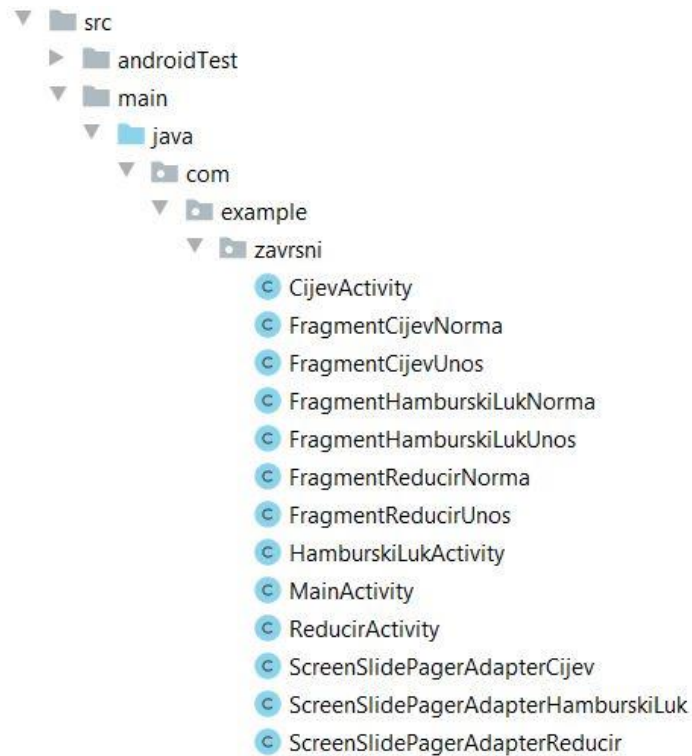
src
androidTest
main
java
com
example
zavrsni
C CijevActivity
C FragmentCijevNorma
C FragmentCijevUnos
C FragmentHamburskiLukNorma
C FragmentHamburskiLukUnos
C FragmentReducirNorma
C FragmentReducirUnos
C HamburskiLukActivity
C MainActivity
C ReducirActivity
C ScreenSlidePagerAdapterCijev
C ScreenSlidePagerAdapterHamburskiLuk
C ScreenSlidePagerAdapterReducir